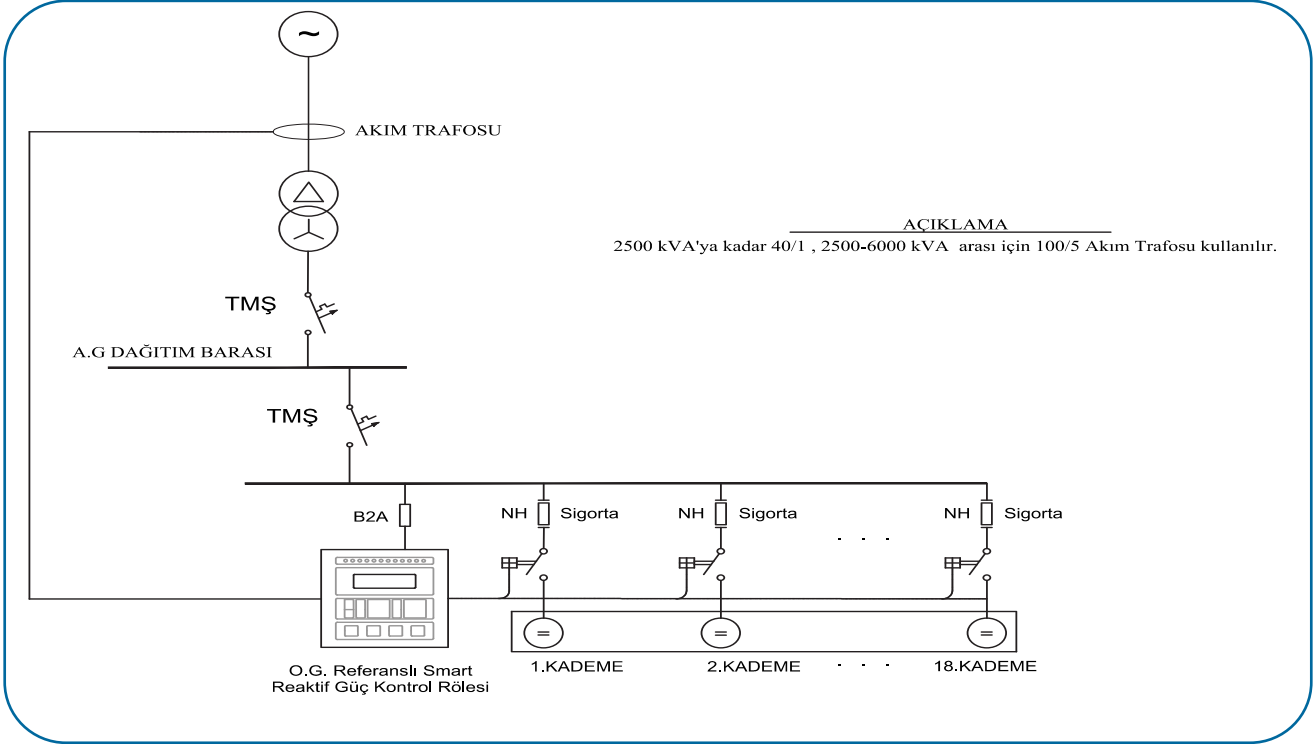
~

AKIM TRAFOSU

AÇIKLAMA
2500 kVA'ya kadar 40/1 , 2500-6000 kVA arası için 100/5 Akım Trafosu kullanılır.

TMŞ

A.G DAĞITIM BARASI

TMŞ

B2A

NH Sigorta

NH Sigorta

. . .

NH Sigorta

=

=

=

O.G. Referanslı Smart Reaktif Güç Kontrol Rölesi

1.KADEME

2.KADEME

. . .

18.KADEME